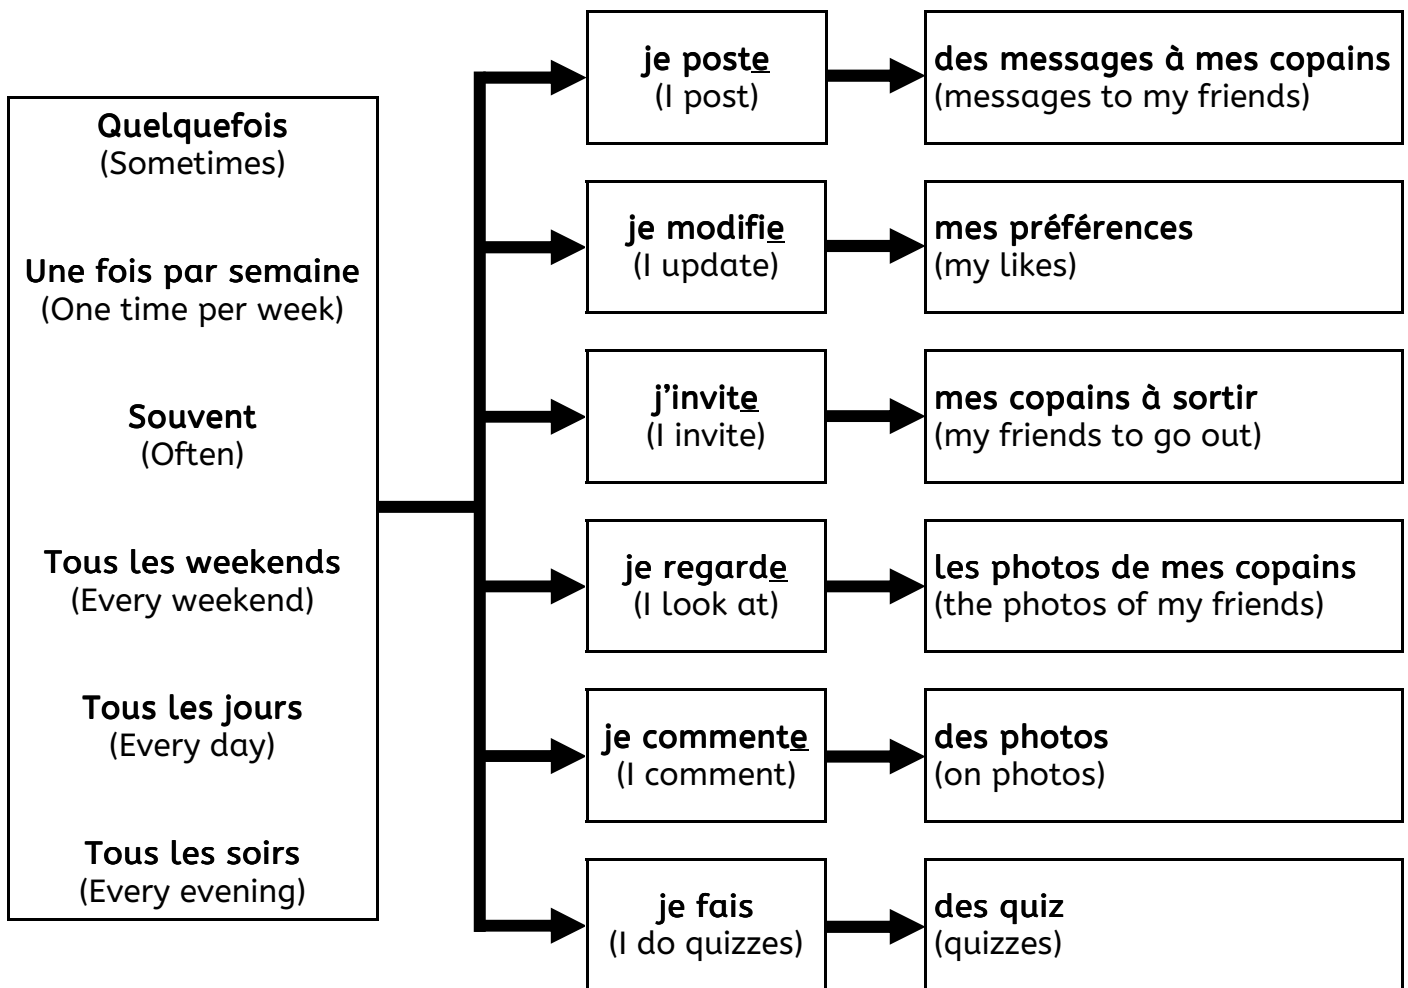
Quelquefois
(Sometimes)

Une fois par semaine
(One time per week)

Souvent
(Often)

Tous les weekends
(Every weekend)

Tous les jours
(Every day)

Tous les soirs
(Every evening)

je poste
(I post)

des messages à mes copains
(messages to my friends)

je modifie
(I update)

mes préférences
(my likes)

j'invite
(I invite)

mes copains à sortir
(my friends to go out)

je regarde
(I look at)

les photos de mes copains
(the photos of my friends)

je commente
(I comment)

des photos
(on photos)

je fais
(I do quizzes)

des quiz
(quizzes)